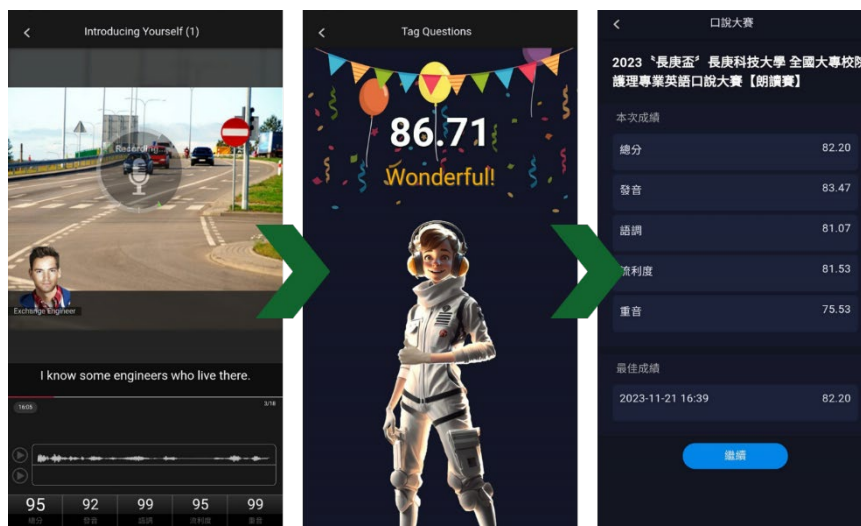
<

Introducing Yourself (1)

Record

Exchange Engineer

I know some engineers who live there.

16:05

3/18

| 95 | 92 | 99 | 95 | 99 |
|---|---|---|---|---|
| 總分 | 發音 | 語調 | 流利度 | 重音 |

<

Tag Questions

86.71

Wonderful!

<

口說大賽

2023〝長庚盃〞長庚科技大學 全國大專校院護理專業英語口說大賽【朗讀賽】

本次成績

| 總分 | 82.20 |
|---|---|
| 發音 | 83.47 |
| 語調 | 81.07 |
| 流利度 | 81.53 |
| 重音 | 75.53 |

最佳成績

2023-11-21 16:39 82.20

繼續